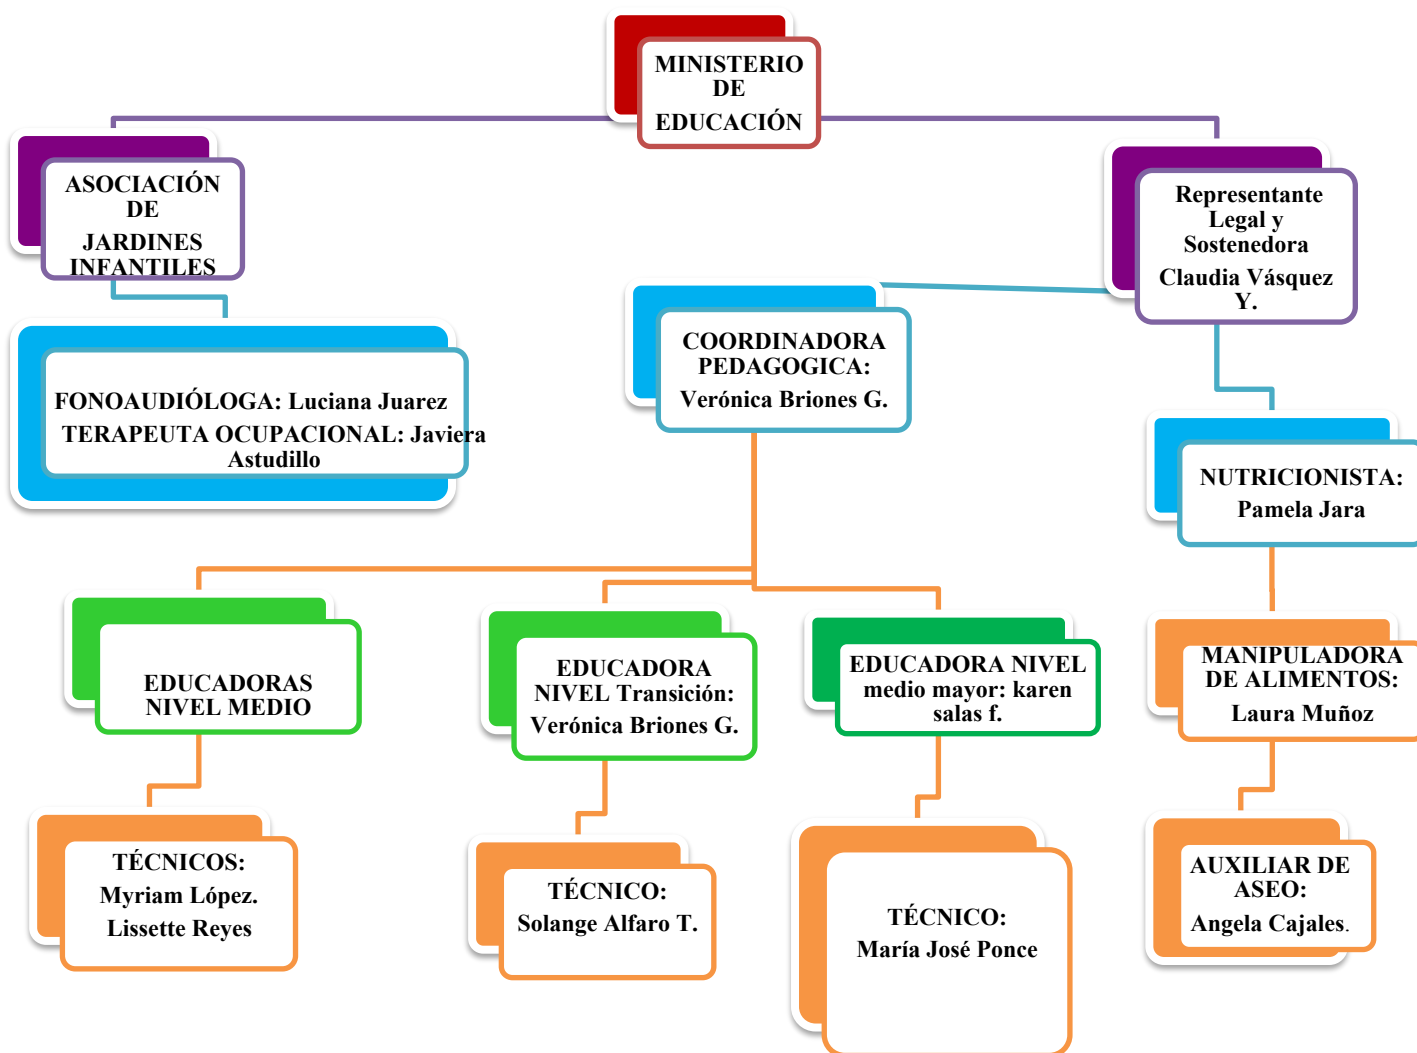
MINISTERIO DE EDUCACIÓN

ASOCIACIÓN DE JARDINES INFANTILES

Representante Legal y Sostenedora
Claudia Vásquez Y.

FONOAUDIÓLOGA: Luciana Juarez
TERAPEUTA OCUPACIONAL: Javiera Astudillo

COORDINADORA PEDAGOGICA:
Verónica Briones G.

NUTRICIONISTA:
Pamela Jara

EDUCADORAS NIVEL MEDIO

EDUCADORA NIVEL Transición:
Verónica Briones G.

EDUCADORA NIVEL medio mayor: karen salas f.

MANIPULADORA DE ALIMENTOS:
Laura Muñoz

TÉCNICOS:
Myriam López.
Lissette Reyes

TÉCNICO:
Solange Alfaro T.

TÉCNICO:
María José Ponce

AUXILIAR DE ASEO:
Angela Cajales.